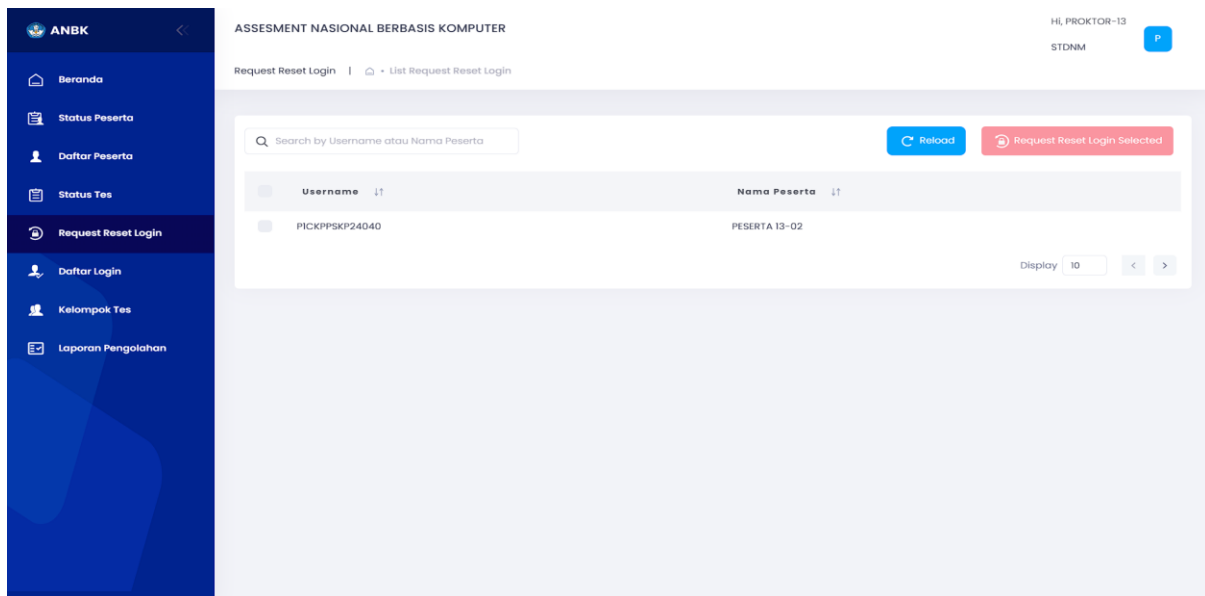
ANBK

Beranda
Status Peserta
Daftar Peserta
Status Tes
Request Reset Login
Daftar Login
Kelompok Tes
Laporan Pengolahan

ASSESMENT NASIONAL BERBASIS KOMPUTER

Hi, PROKTOR-13
STDNM
P

Request Reset Login | • List Request Reset Login

Search by Username atau Nama Peserta

Reload
Request Reset Login Selected

| | Username | Nama Peserta |
|---|---|---|
| | P1CKPPSKP24040 | PESERTA 13-02 |

Display 10